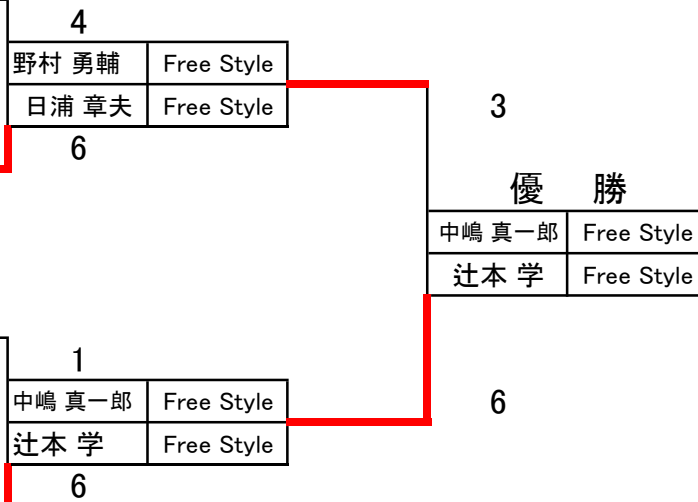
4

| 野村 勇輔 | Free Style |
|---|---|
| 日浦 章夫 | Free Style |

6

3

優　勝

| 中嶋 真一郎 | Free Style |
|---|---|
| 辻本 学 | Free Style |

1

| 中嶋 真一郎 | Free Style |
|---|---|
| 辻本 学 | Free Style |

6

6